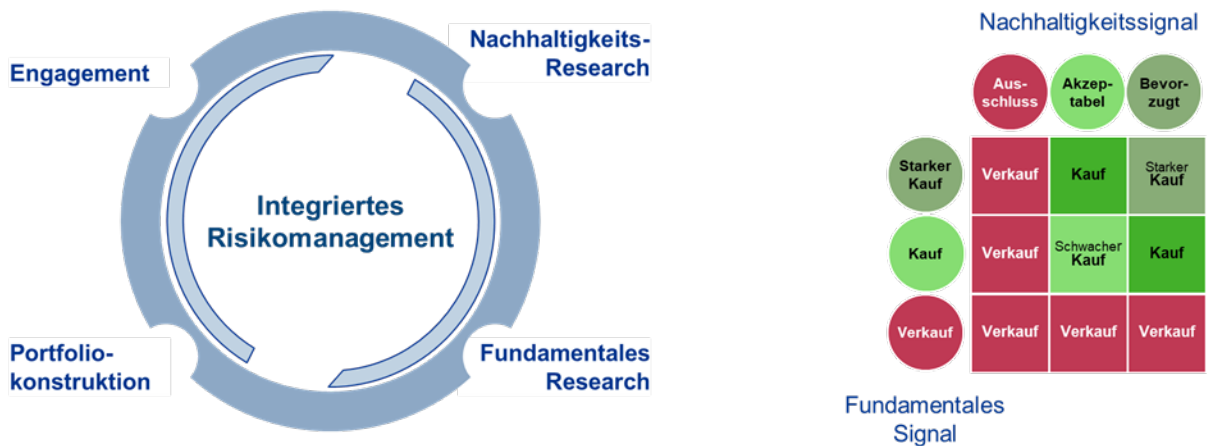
Engagement

Nachhaltigkeits-Research

Integriertes Risikomanagement

Portfolio-konstruktion

Fundamentales Research

Nachhaltigkeitssignal

| | Aus-schluss | Akzep-tabel | Bevor-zugt |
|---|---|---|---|
| Starker Kauf | Verkauf | Kauf | Starker Kauf |
| Kauf | Verkauf | Schwacher Kauf | Kauf |
| Verkauf | Verkauf | Verkauf | Verkauf |

Fundamentales Signal